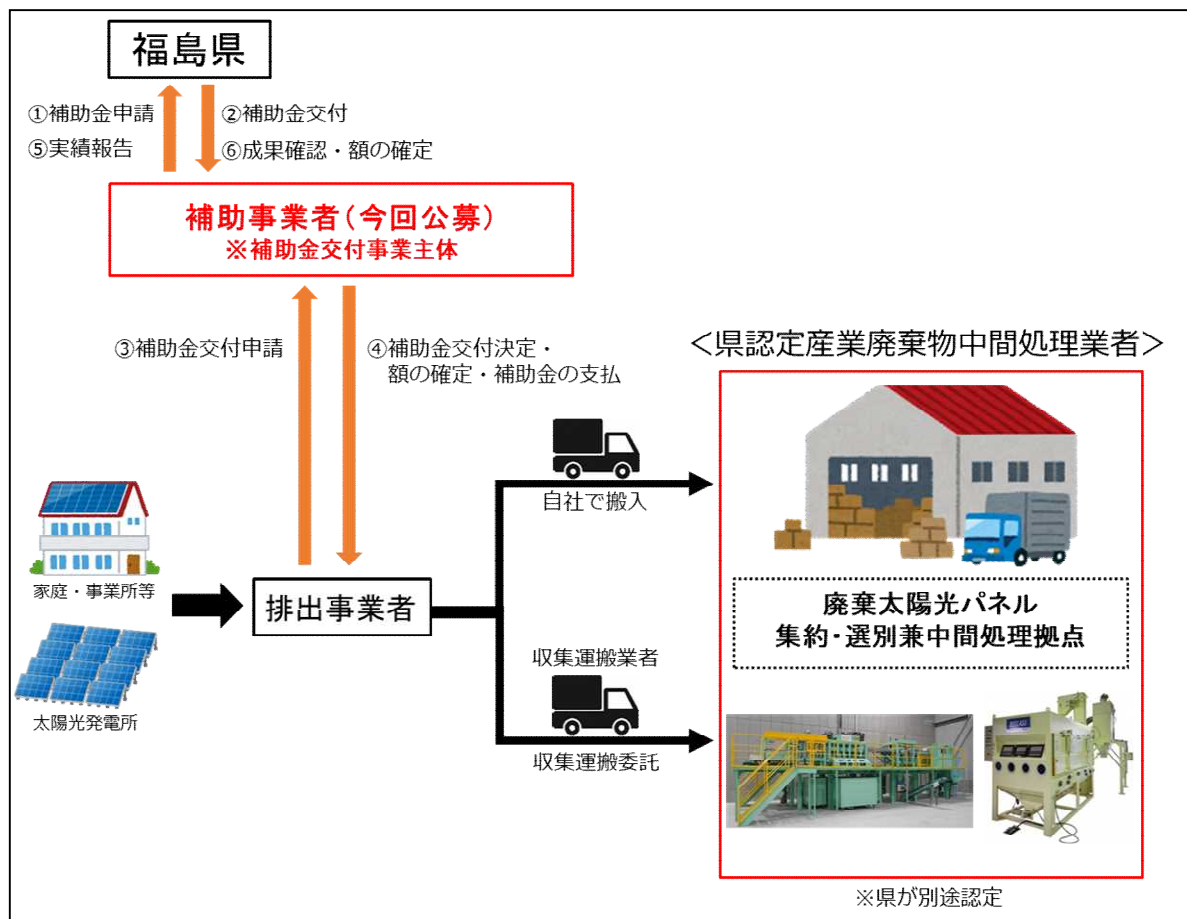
福島県

①補助金申請
⑤実績報告

②補助金交付
⑥成果確認・額の確定

補助事業者（今回公募）
※補助金交付事業主体

③補助金交付申請

④補助金交付決定・額の確定・補助金の支払

＜県認定産業廃棄物中間処理業者＞

自社で搬入

家庭・事業所等

排出事業者

太陽光発電所

収集運搬業者

収集運搬委託

廃棄太陽光パネル
集約･選別兼中間処理拠点

※県が別途認定